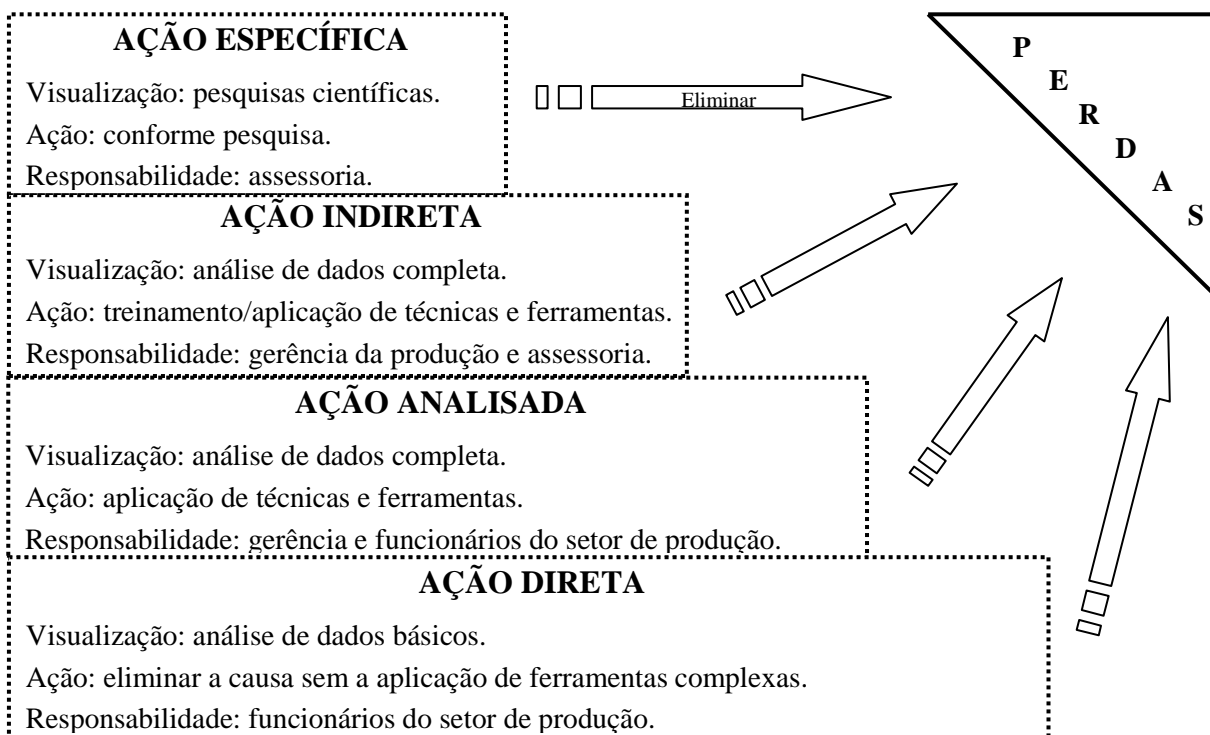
AÇÃO ESPECÍFICA

Visualização: pesquisas científicas.

Ação: conforme pesquisa.

Responsabilidade: assessoria.

Eliminar

PERDAS

AÇÃO INDIRETA

Visualização: análise de dados completa.

Ação: treinamento/aplicação de técnicas e ferramentas.

Responsabilidade: gerência da produção e assessoria.

AÇÃO ANALISADA

Visualização: análise de dados completa.

Ação: aplicação de técnicas e ferramentas.

Responsabilidade: gerência e funcionários do setor de produção.

AÇÃO DIRETA

Visualização: análise de dados básicos.

Ação: eliminar a causa sem a aplicação de ferramentas complexas.

Responsabilidade: funcionários do setor de produção.